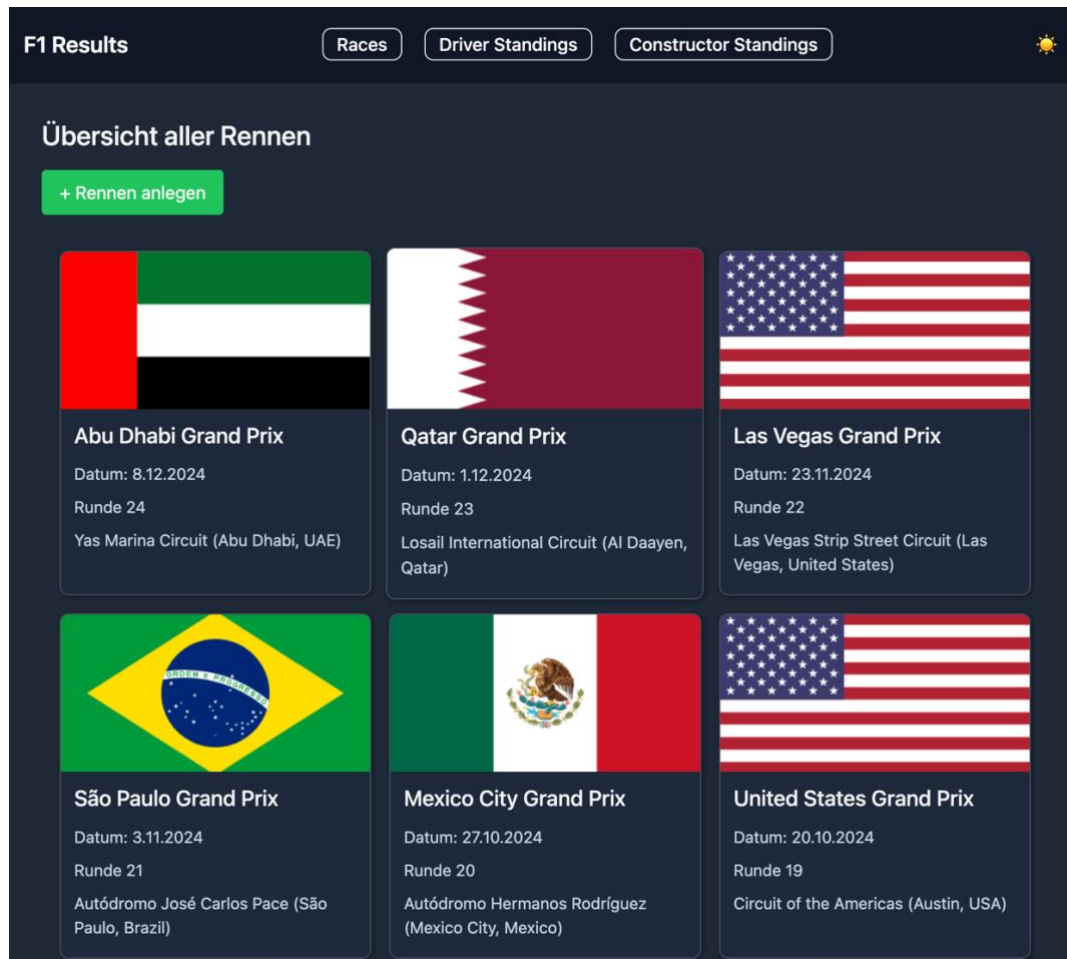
F1 Results

Races

Driver Standings

Constructor Standings

Übersicht aller Rennen

+ Rennen anlegen

Abu Dhabi Grand Prix

Datum: 8.12.2024

Runde 24

Yas Marina Circuit (Abu Dhabi, UAE)

Qatar Grand Prix

Datum: 1.12.2024

Runde 23

Losail International Circuit (Al Daayen, Qatar)

Las Vegas Grand Prix

Datum: 23.11.2024

Runde 22

Las Vegas Strip Street Circuit (Las Vegas, United States)

ORDEM E PROGRESSO

São Paulo Grand Prix

Datum: 3.11.2024

Runde 21

Autódromo José Carlos Pace (São Paulo, Brazil)

Mexico City Grand Prix

Datum: 27.10.2024

Runde 20

Autódromo Hermanos Rodríguez (Mexico City, Mexico)

United States Grand Prix

Datum: 20.10.2024

Runde 19

Circuit of the Americas (Austin, USA)